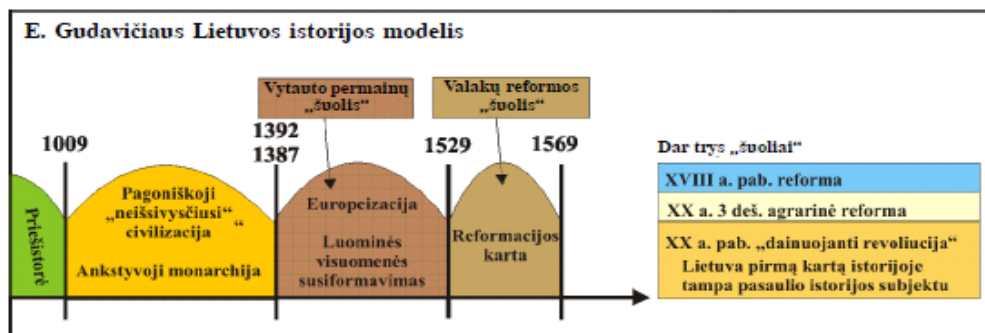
E. Gudavičiaus Lietuvos istorijos modelis

Vytauto permainų „šuolis“

Valakų reformos „šuolis“

1009

1392
1387

1529

1569

Priešistorė

Pagoniškoji „neišsivysčiusi“ civilizacija

Ankstyvoji monarchija

Europeizacija

Luominės visuomenės susiformavimas

Reformacijos karta

Dar trys „šuoliai“

XVIII a. pab. reforma

XX a. 3 deš. agrarinė reforma

XX a. pab. „dainuojanti revoliucija“
Lietuva pirmą kartą istorijoje tampa pasaulio istorijos subjektu